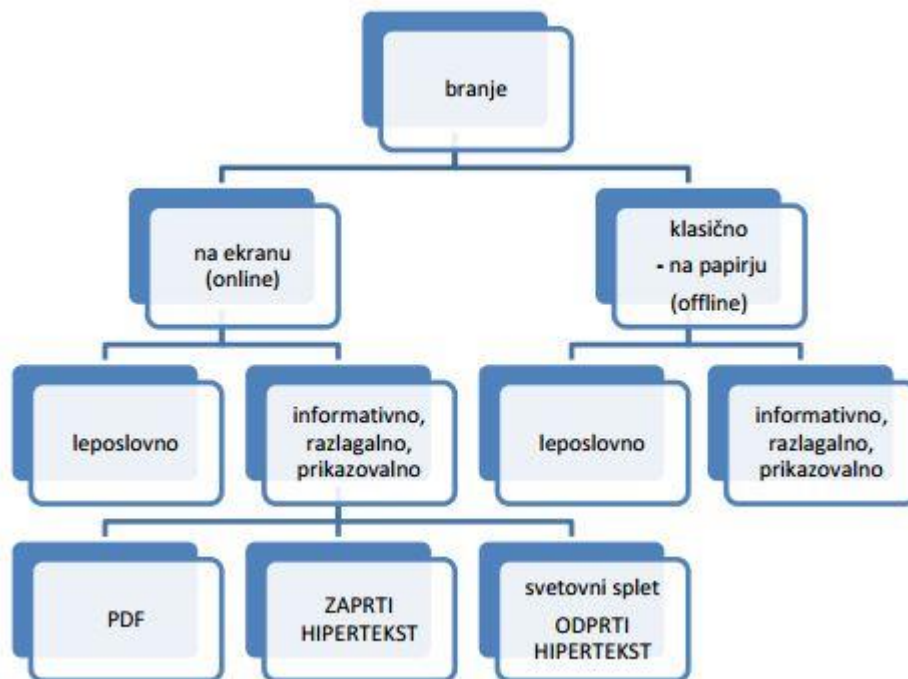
branje

na ekranu (online)

klasično - na papirju (offline)

leposlovno

informativno, razlagalno, prikazovalno

leposlovno

informativno, razlagalno, prikazovalno

PDF

ZAPRTI HIPERTEKST

svetovni splet ODPRTI HIPERTEKST